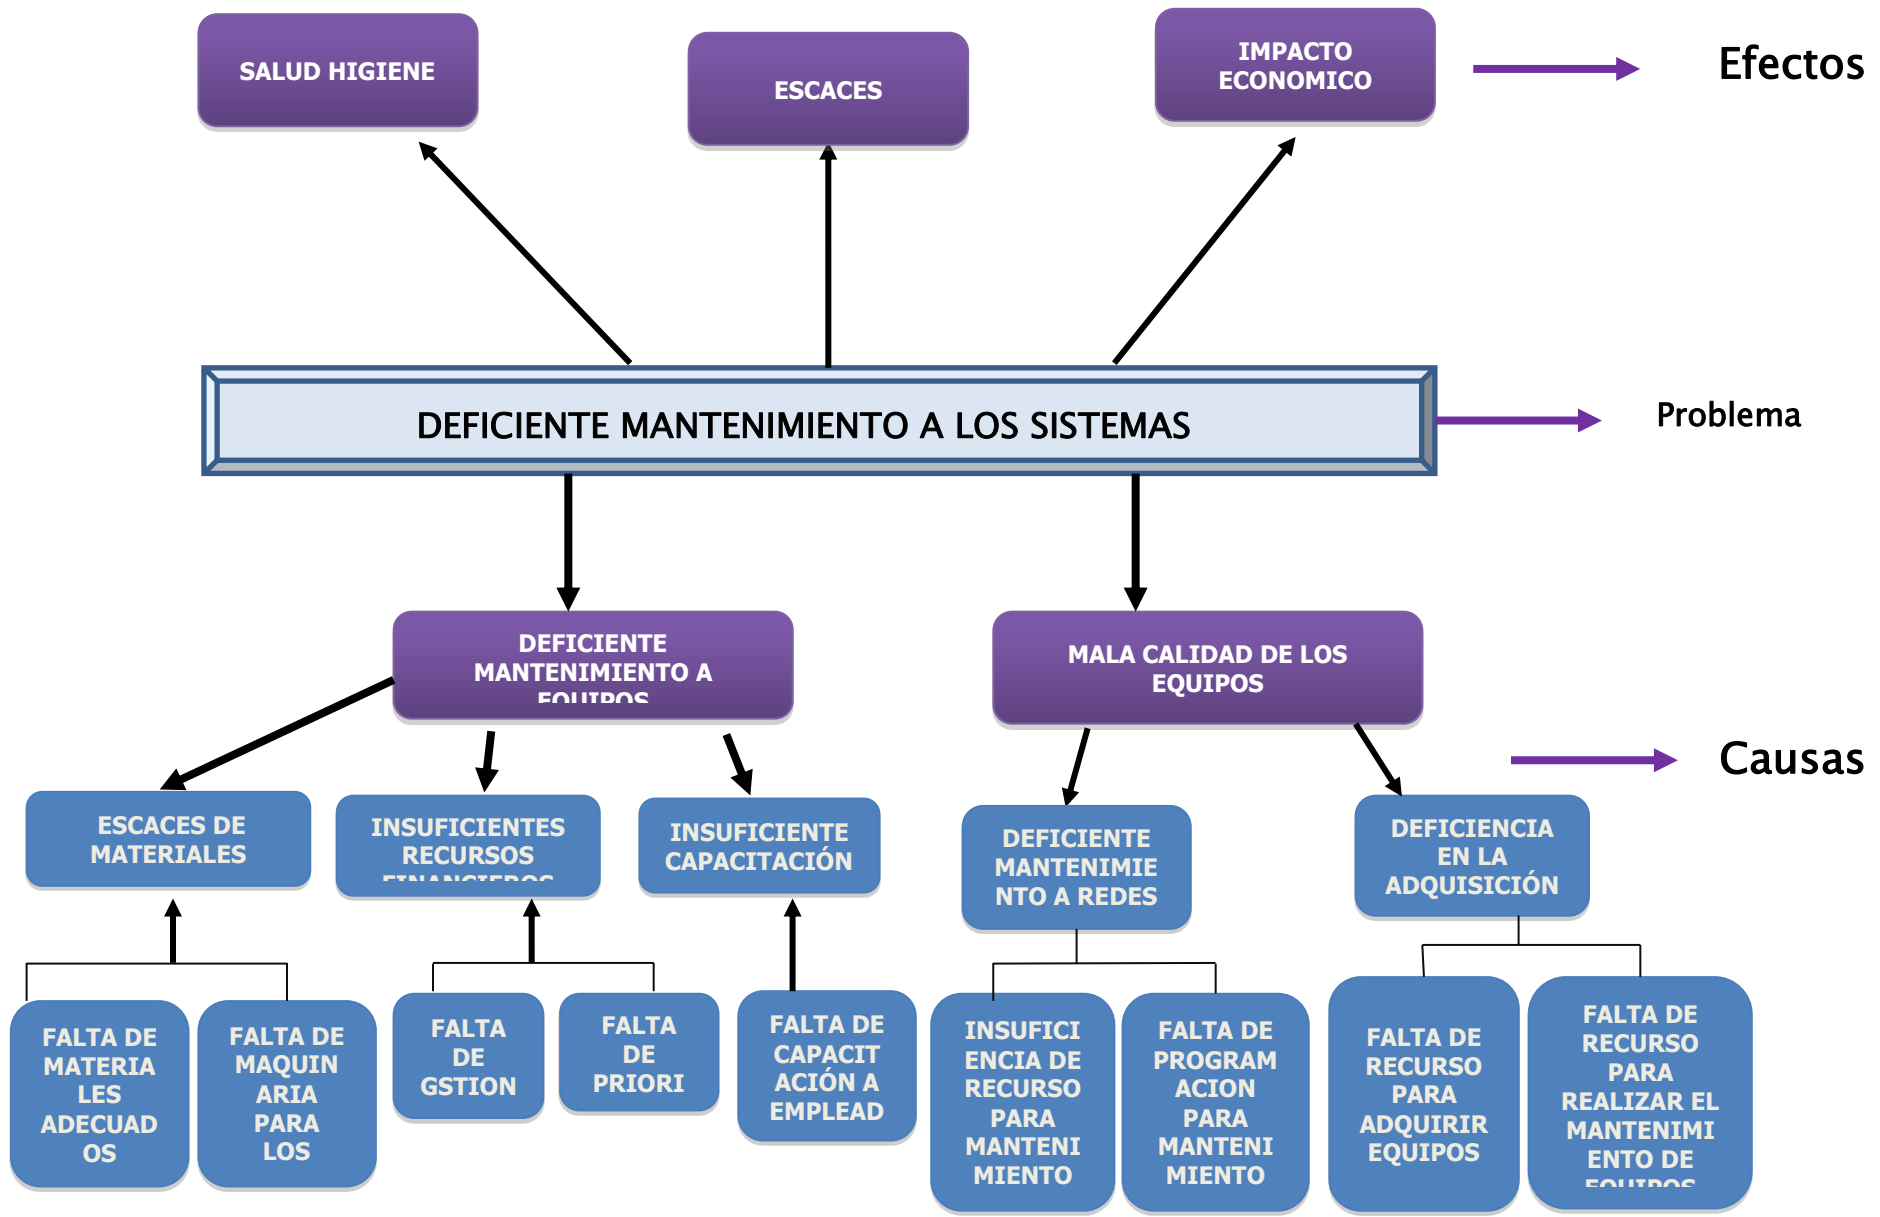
SALUD HIGIENE

ESCACES

IMPACTO ECONOMICO

Efectos

DEFICIENTE MANTENIMIENTO A LOS SISTEMAS

Problema

DEFICIENTE MANTENIMIENTO A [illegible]

MALA CALIDAD DE LOS EQUIPOS

Causas

ESCACES DE MATERIALES

INSUFICIENTES RECURSOS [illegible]

INSUFICIENTE CAPACITACIÓN

DEFICIENTE MANTENIMIENTO A REDES

DEFICIENCIA EN LA ADQUISICIÓN

FALTA DE MATERIALES ADECUADOS

FALTA DE MAQUINARIA PARA LOS

FALTA DE GSTION

FALTA DE PRIORI

FALTA DE CAPACITACIÓN A EMPLEAD

INSUFICIENCIA DE RECURSO PARA MANTENIMIENTO

FALTA DE PROGRAMACION PARA MANTENIMIENTO

FALTA DE RECURSO PARA ADQUIRIR EQUIPOS

FALTA DE RECURSO PARA REALIZAR EL MANTENIMIENTO DE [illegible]